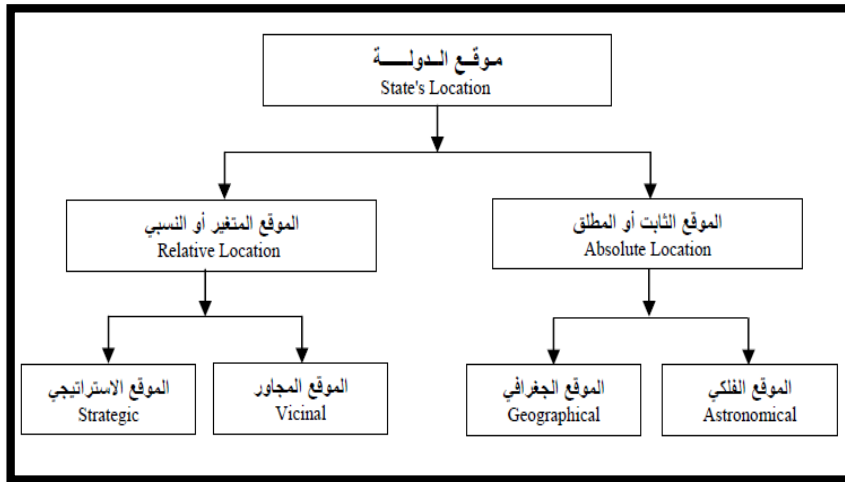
موقــع الـدولـــــة
State's Location

الموقع الثابت أو المطلق
Absolute Location

الموقع المتغير أو النسبي
Relative Location

الموقع الفلكي
Astronomical

الموقع الجغرافي
Geographical

الموقع المجاور
Vicinal

الموقع الاستراتيجي
Strategic